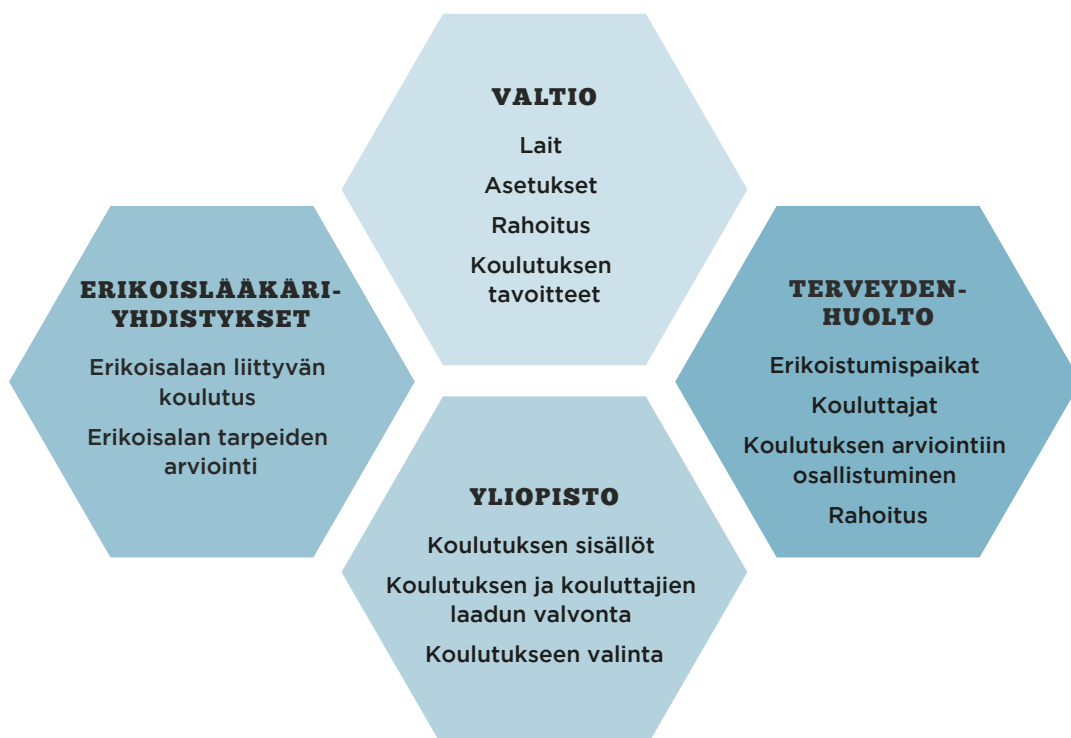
VALTIO

Lait

Asetukset

Rahoitus

Koulutuksen tavoitteet

ERIKOISLÄÄKÄRI-YHDISTYKSET

Erikoisalaan liittyvän koulutus

Erikoisalan tarpeiden arviointi

TERVEYDEN-HUOLTO

Erikoistumispaikat

Kouluttajat

Koulutuksen arviointiin osallistuminen

Rahoitus

YLIOPISTO

Koulutuksen sisällöt

Koulutuksen ja kouluttajien laadun valvonta

Koulutukseen valinta